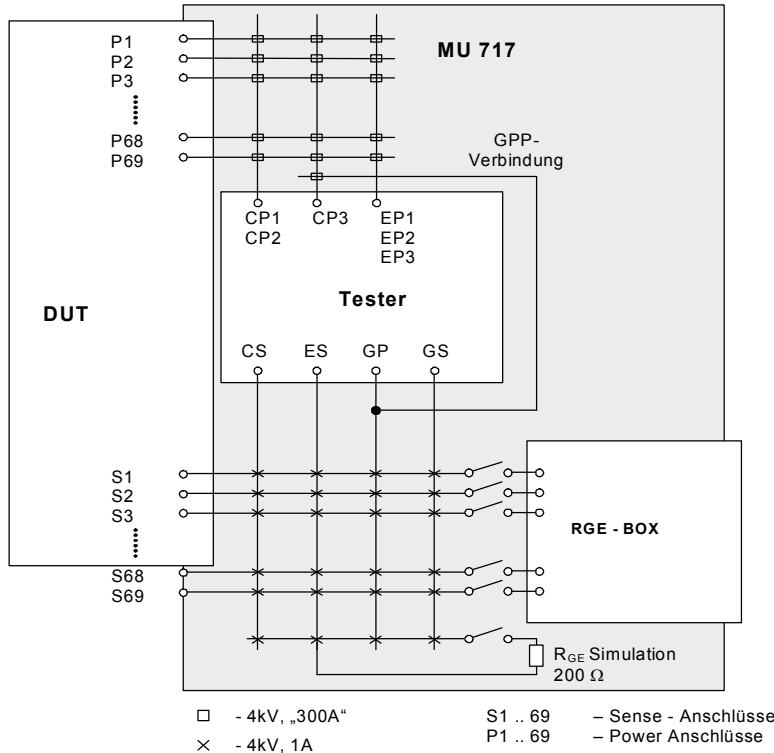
P1
P2
P3
P68
P69

MU 717

GPP-
Verbindung

CP1
CP2
CP3
EP1
EP2
EP3

DUT

Tester

CS
ES
GP
GS

S1
S2
S3
S68
S69

RGE - BOX

$R_{GE}$ Simulation
200 Ω

□ - 4kV, „300A“
× - 4kV, 1A

S1 .. 69 – Sense - Anschlüsse
P1 .. 69 – Power Anschlüsse